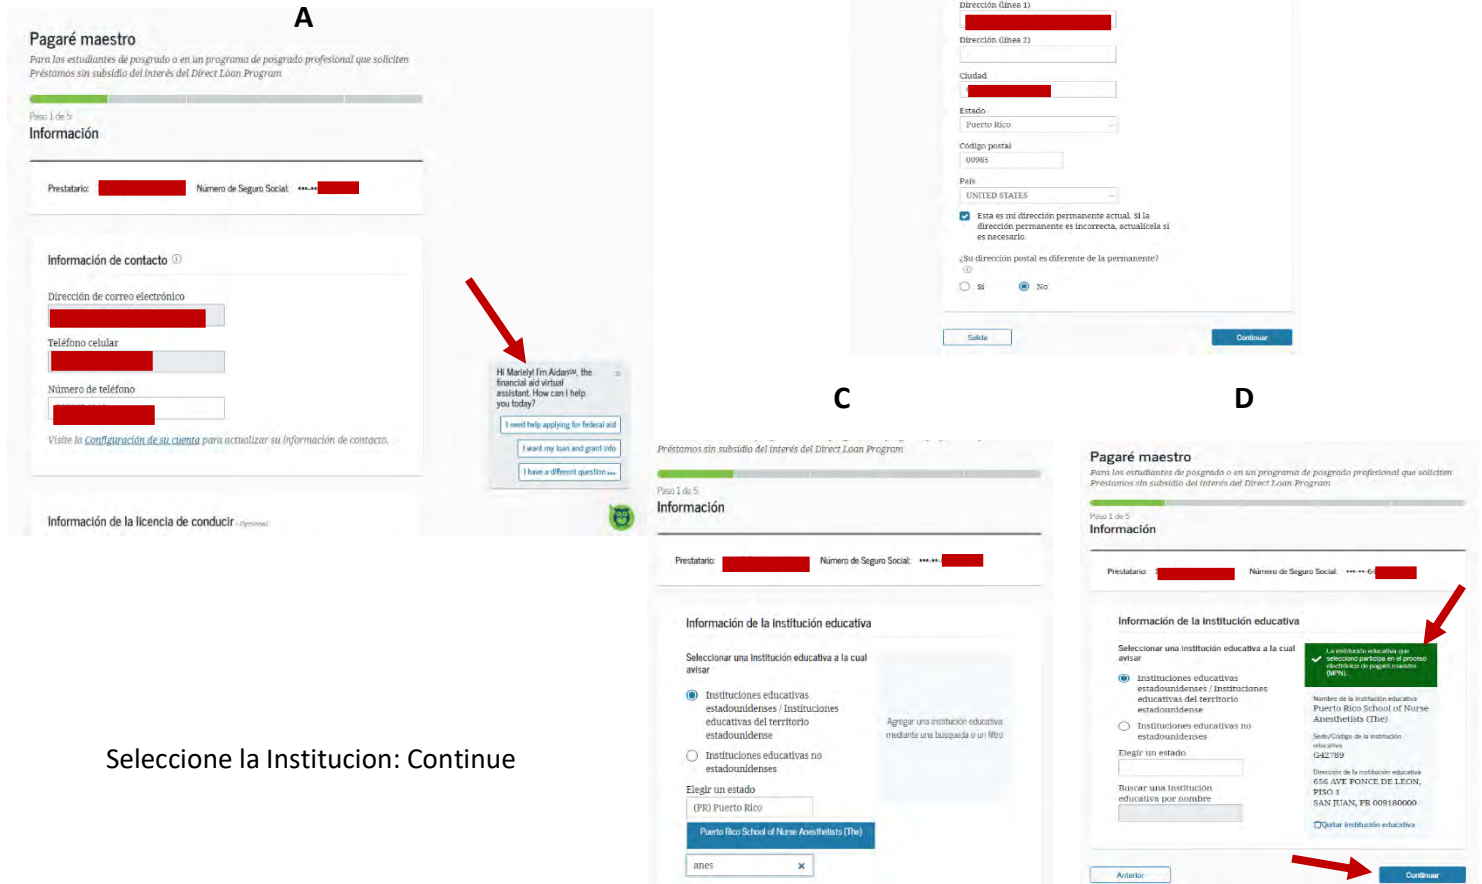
A

Pagaré maestro

Para los estudiantes de posgrado o en un programa de posgrado profesional que soliciten Préstamos sin subsidio del interés del Direct Loan Program

Paso 1 de 5
Información

Prestatario: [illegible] Número de Seguro Social: •••-••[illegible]

Información de contacto

Dirección de correo electrónico

Teléfono celular

Número de teléfono

Visite la Configuración de su cuenta para actualizar su información de contacto.

Información de la licencia de conducir - Opcional

Hi Mariely! I'm Aidan℠, the financial aid virtual assistant. How can I help you today?

I need help applying for federal aid

I want my loan and grant info

I have a different question

Dirección (línea 1)

Dirección (línea 2)

Ciudad

Estado
Puerto Rico

Código postal
00985

País
UNITED STATES

Esta es mi dirección permanente actual. Si la dirección permanente es incorrecta, actualícela si es necesario.

¿Su dirección postal es diferente de la permanente?

Sí No

Salida Continuar

C

D

Préstamos sin subsidio del interés del Direct Loan Program

Paso 1 de 5
Información

Prestatario: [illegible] Número de Seguro Social: •••-••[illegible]

Información de la institución educativa

Seleccionar una institución educativa a la cual avisar

Instituciones educativas estadounidenses / Instituciones educativas del territorio estadounidense

Instituciones educativas no estadounidenses

Elegir un estado
(PR) Puerto Rico

Puerto Rico School of Nurse Anesthetists (The)

anes

Agregar una institución educativa mediante una búsqueda o un filtro

Seleccione la Institucion: Continue

Pagaré maestro

Para los estudiantes de posgrado o en un programa de posgrado profesional que soliciten Préstamos sin subsidio del interés del Direct Loan Program

Paso 1 de 5
Información

Prestatario: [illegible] Número de Seguro Social: •••-••-6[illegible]

Información de la institución educativa

Seleccionar una institución educativa a la cual avisar

Instituciones educativas estadounidenses / Instituciones educativas del territorio estadounidense

Instituciones educativas no estadounidenses

Elegir un estado

Buscar una institución educativa por nombre

La institución educativa que seleccionó participa en el proceso electrónico de pagaré maestro (MPN).

Nombre de la institución educativa
Puerto Rico School of Nurse Anesthetists (The)

Sede/Código de la institución educativa
G42789

Dirección de la institución educativa
656 AVE PONCE DE LEON, PISO 1
SAN JUAN, PR 009180000

Quitar institución educativa

Anterior Continuar